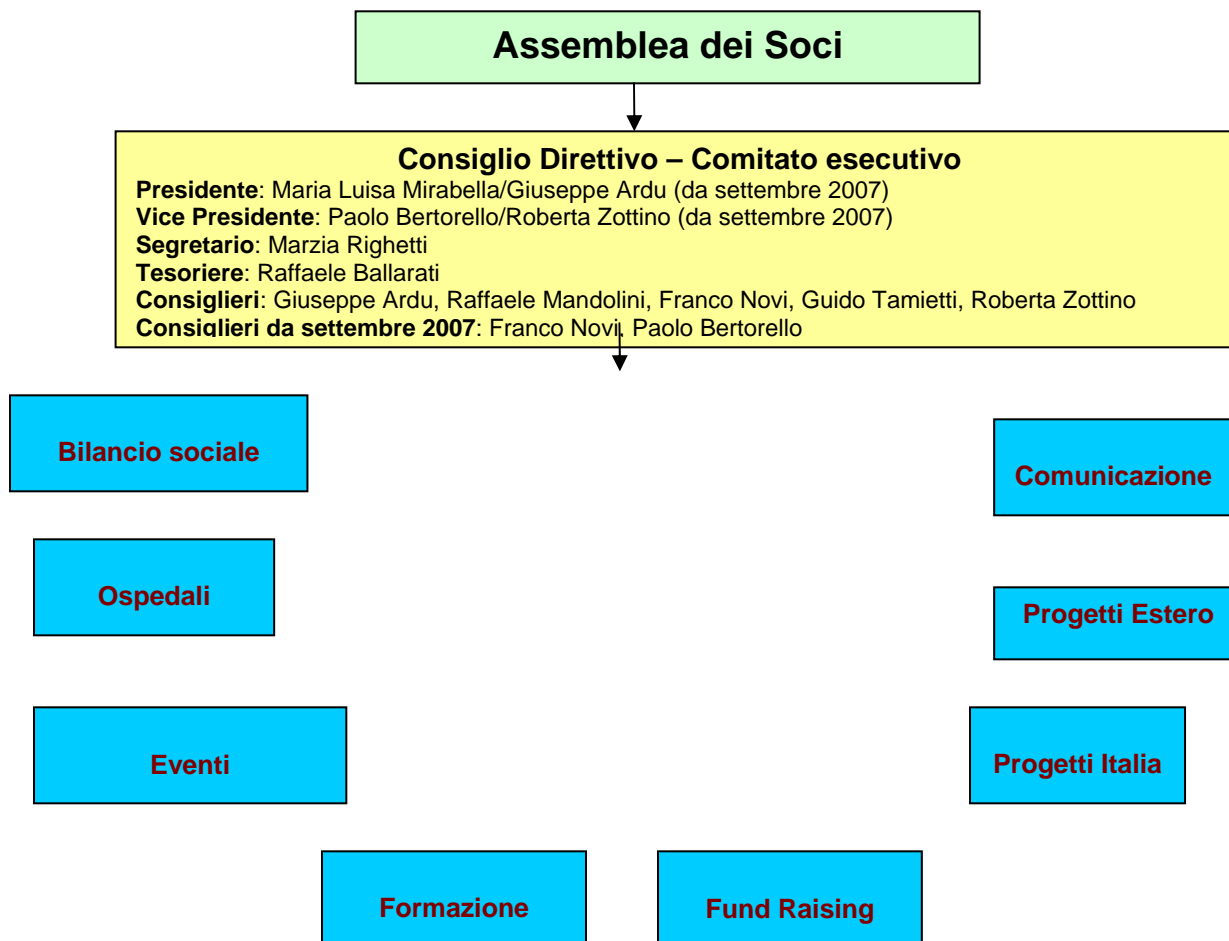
Assemblea dei Soci

Consiglio Direttivo – Comitato esecutivo
Presidente: Maria Luisa Mirabella/Giuseppe Ardu (da settembre 2007)
Vice Presidente: Paolo Bertorello/Roberta Zottino (da settembre 2007)
Segretario: Marzia Righetti
Tesoriere: Raffaele Ballarati
Consiglieri: Giuseppe Ardu, Raffaele Mandolini, Franco Novi, Guido Tamietti, Roberta Zottino
Consiglieri da settembre 2007: Franco Novi, Paolo Bertorello

Bilancio sociale

Comunicazione

Ospedali

Progetti Estero

Eventi

Progetti Italia

Formazione

Fund Raising